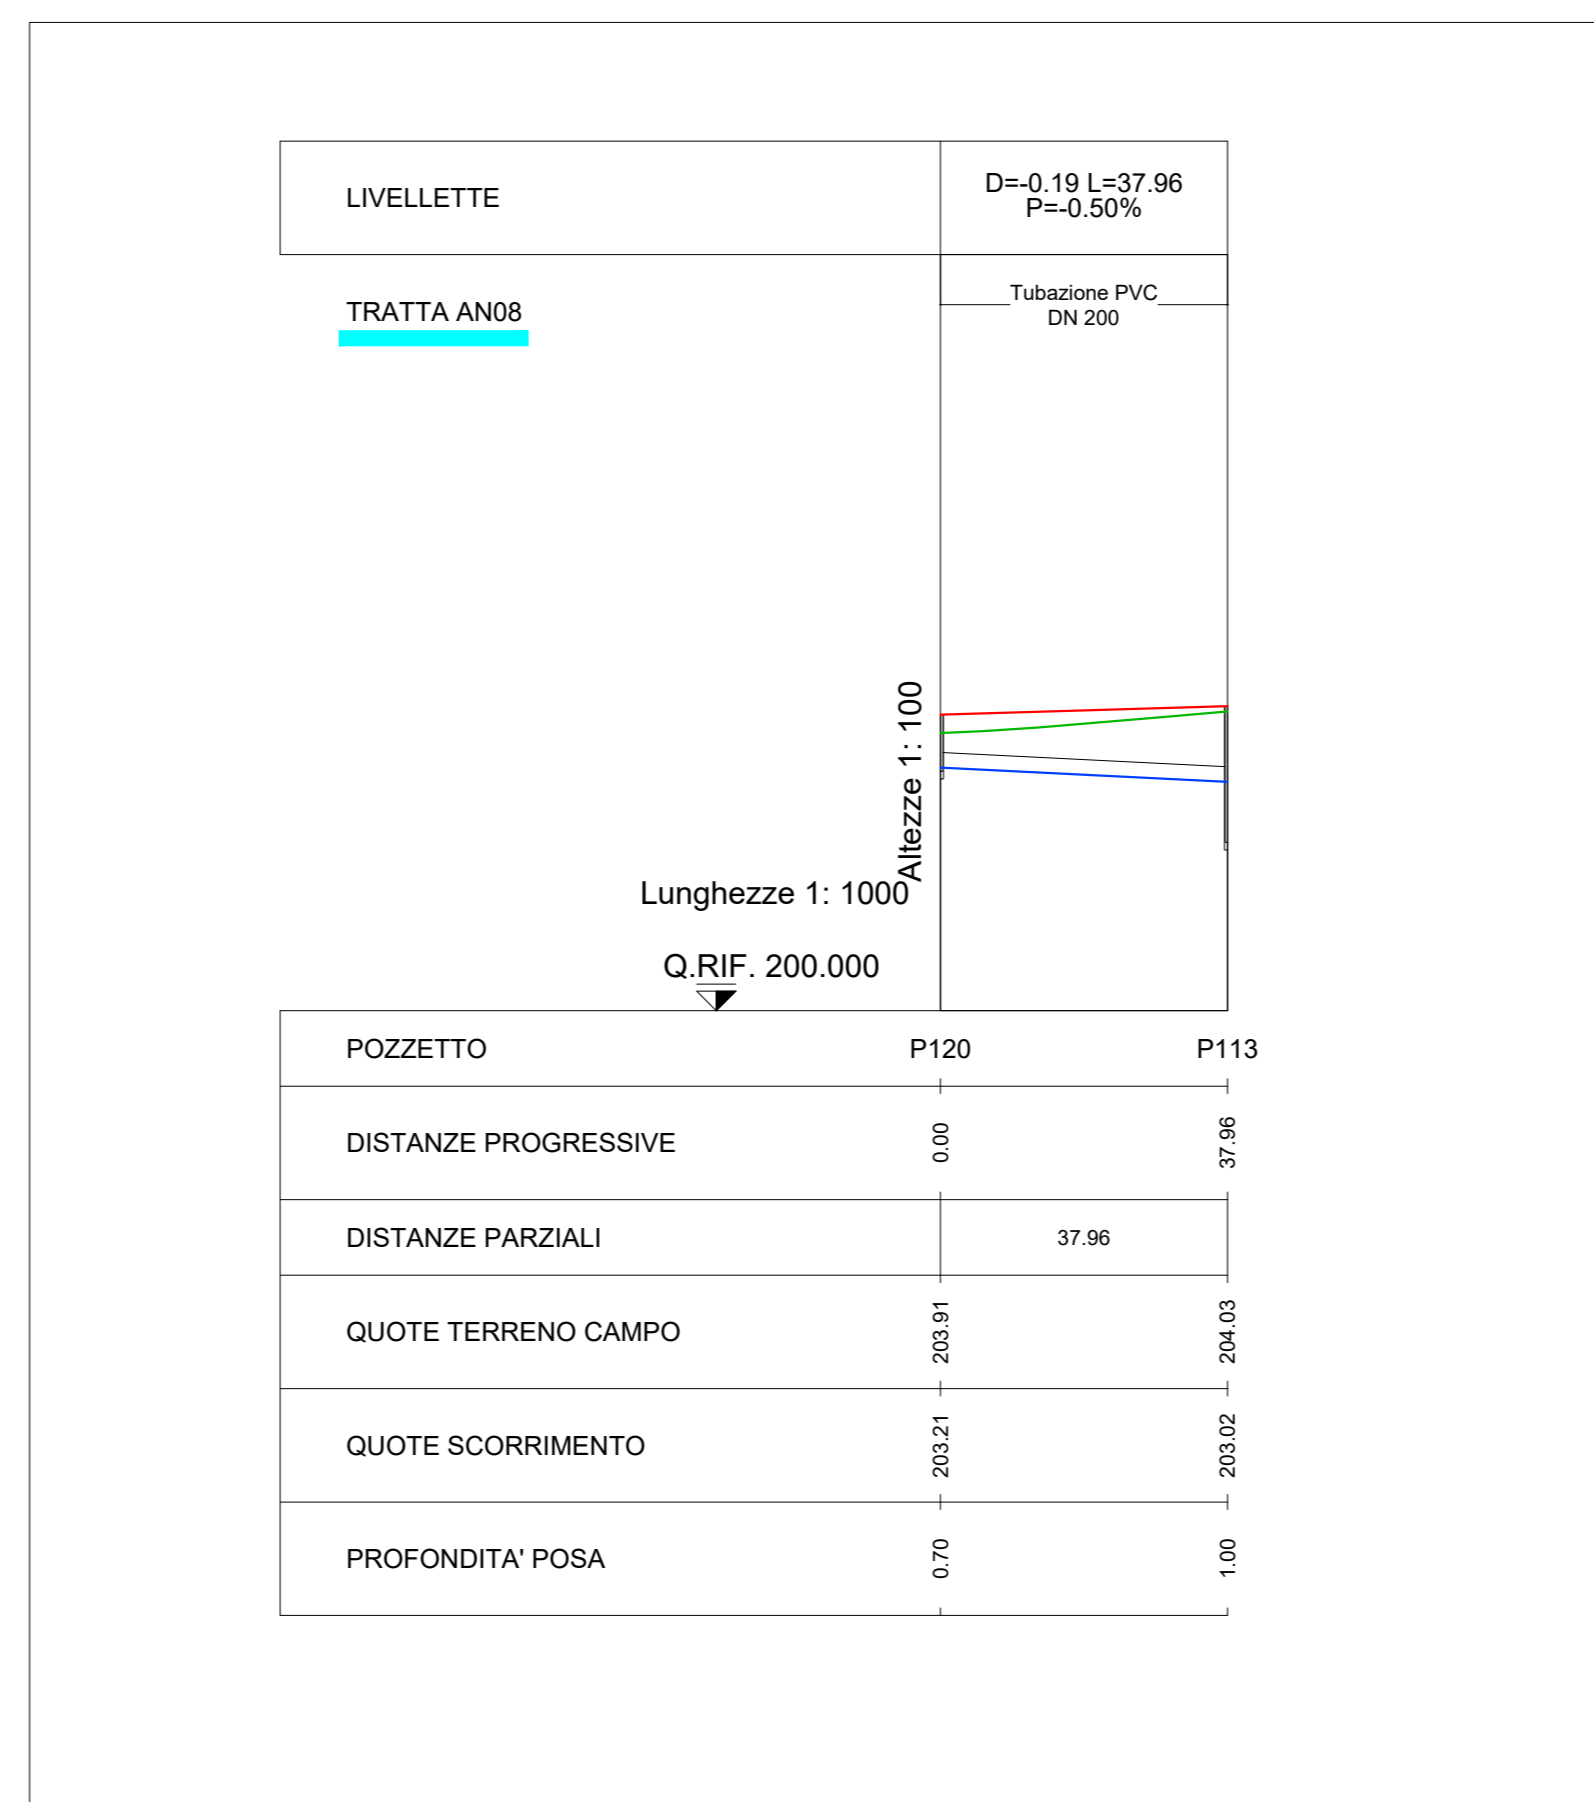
LIVELLETTE

D=-0.19 L=37.96
P=-0.50%

TRATTA AN08

Tubazione PVC
DN 200

Altezze 1: 100

Lunghezze 1: 1000

Q.RIF. 200.000

| POZZETTO | P120 | P113 |
|---|---|---|
| DISTANZE PROGRESSIVE | 0.00 | 37.96 |
| DISTANZE PARZIALI | 37.96 | |
| QUOTE TERRENO CAMPO | 203.91 | 204.03 |
| QUOTE SCORRIMENTO | 203.21 | 203.02 |
| PROFONDITA' POSA | 0.70 | 1.00 |